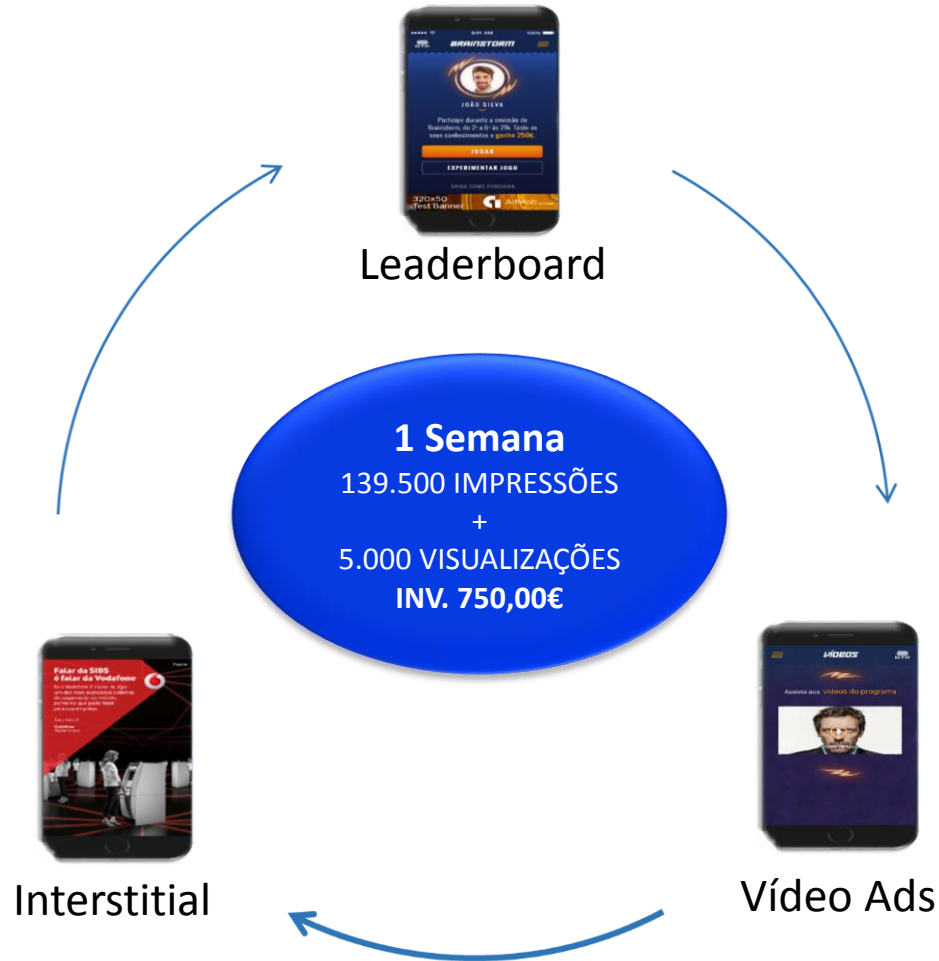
BRAINSTORM

JOÃO SILVA

Participe durante a emissão do Brainstorm, de 2ª a 6ª às 21h. Teste os seus conhecimentos e ganhe 250€.

JOGAR

EXPERIMENTAR JOGO

SAIBA COMO FUNCIONA

320x50 Test Banner

AdMob

Leaderboard

**1 Semana**
139.500 IMPRESSÕES
+
5.000 VISUALIZAÇÕES
**INV. 750,00€**

Falar da SIBS é falar da Vodafone

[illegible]

Interstitial

VÍDEOS

Assista aos vídeos do programa

Vídeo Ads